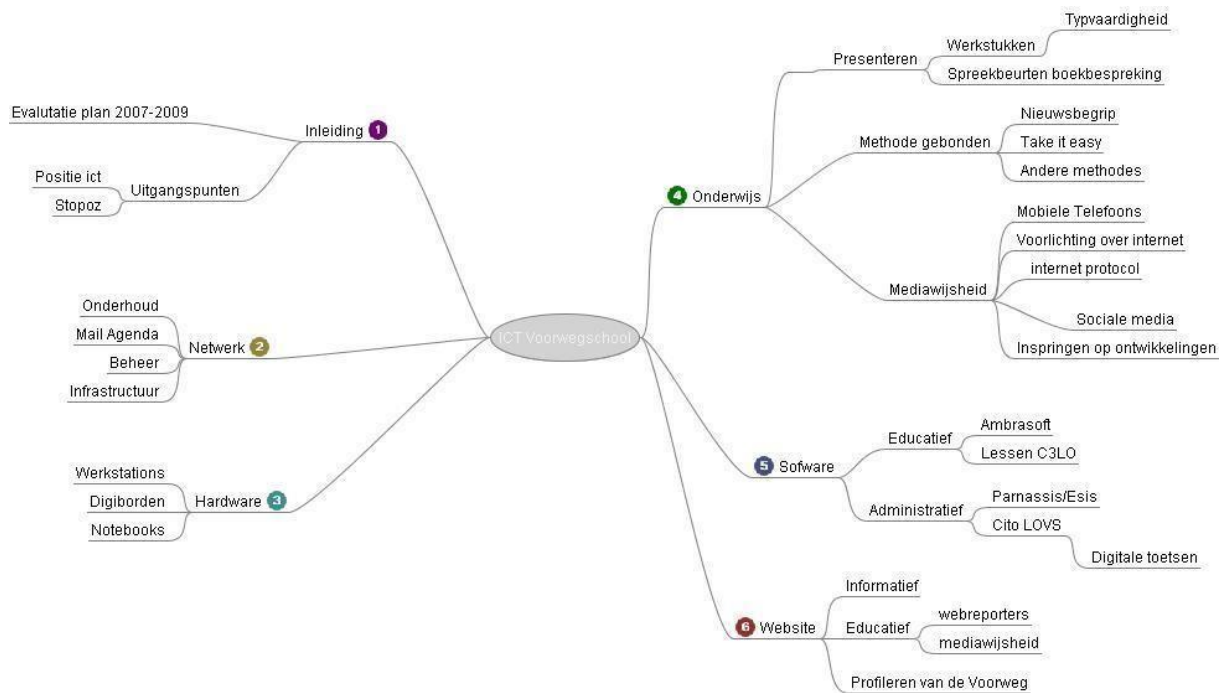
ICT Voorwegschool

Inleiding 1
Evalutatie plan 2007-2009
Uitgangspunten
Positie ict
Stopoz

Netwerk 2
Onderhoud
Mail Agenda
Beheer
Infrastructuur

Hardware 3
Werkstations
Digiborden
Notebooks

4 Onderwijs
Presenteren
Werkstukken
Typvaardigheid
Spreekbeurten boekbespreking
Methode gebonden
Nieuwsbegrip
Take it easy
Andere methodes
Mediawijsheid
Mobiele Telefoons
Voorlichting over internet
internet protocol
Sociale media
Inspringen op ontwikkelingen

5 Sofware
Educatief
Ambrasoft
Lessen C3LO
Administratief
Parnassis/Esis
Cito LOVS
Digitale toetsen

6 Website
Informatief
Educatief
webreporters
mediawijsheid
Profileren van de Voorweg